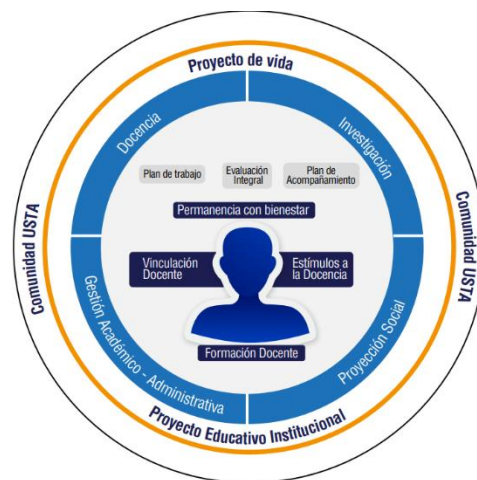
Proyecto de vida

Comunidad USTA

Comunidad USTA

Docencia

Investigación

Plan de trabajo

Evaluación Integral

Plan de Acompañamiento

Permanencia con bienestar

Vinculación Docente

Estímulos a la Docencia

Formación Docente

Gestión Académico - Administrativa

Proyección Social

Proyecto Educativo Institucional